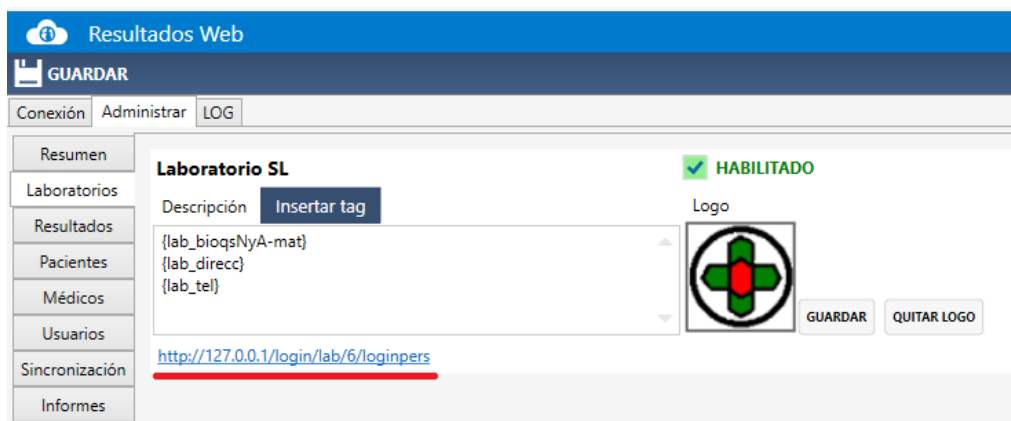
Resultados Web

GUARDAR

Conexión
Administrar
LOG

Resumen
Laboratorios
Resultados
Pacientes
Médicos
Usuarios
Sincronización
Informes

Laboratorio SL

HABILITADO

Descripción
Insertar tag

Logo

{lab_bioqsNyA-mat}
{lab_direcc}
{lab_tel}

GUARDAR
QUITAR LOGO

http://127.0.0.1/login/lab/6/loginpers